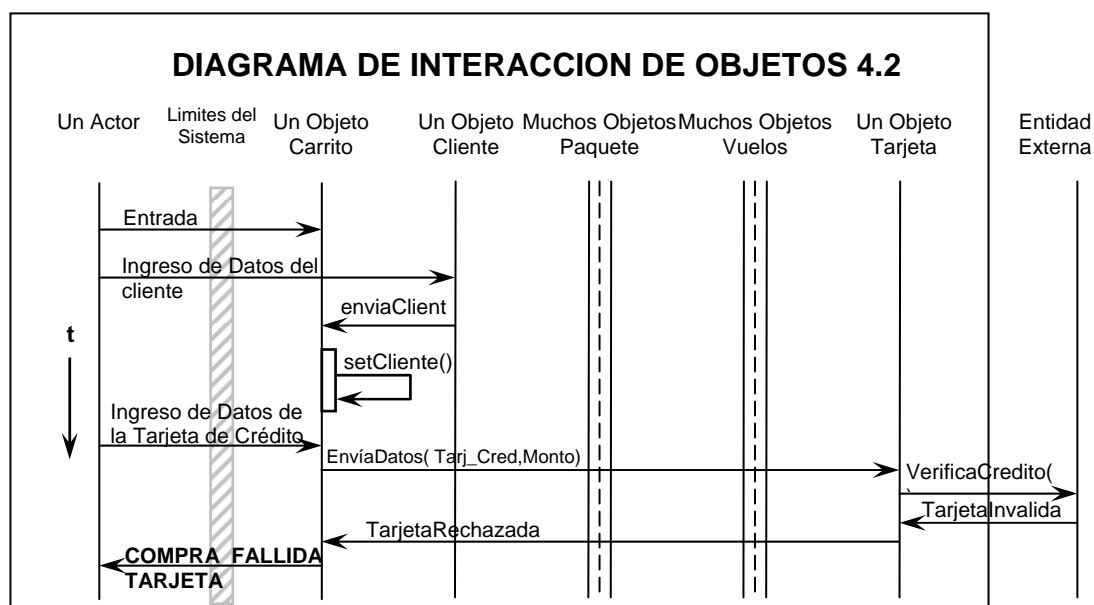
DIAGRAMA DE INTERACCION DE OBJETOS 4.2

Un Actor

Limites del Sistema

Un Objeto Carrito

Un Objeto Cliente

Muchos Objetos Paquete

Muchos Objetos Vuelos

Un Objeto Tarjeta

Entidad Externa

Entrada

Ingreso de Datos del cliente

enviaClient

t

setCliente()

Ingreso de Datos de la Tarjeta de Crédito

EnvíaDatos( Tarj_Cred,Monto)

VerificaCredito(

TarjetaInvalida

TarjetaRechazada

COMPRA FALLIDA TARJETA